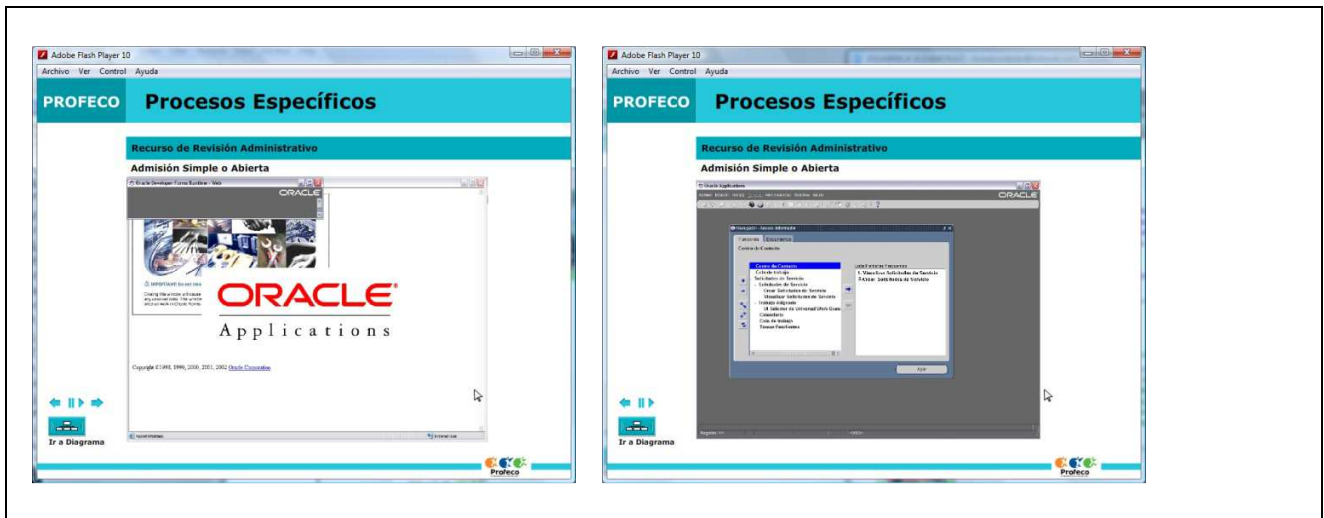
Adobe Flash Player 10
Archivo Ver Control Ayuda
PROFECO Procesos Específicos
Recurso de Revisión Administrativo
Admisión Simple o Abierta
Oracle Developer Forms Runtime - Web
ORACLE
IMPORTANT: Do not close
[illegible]
ORACLE
Applications
Copyright ©1998, 1999, 2000, 2001, 2002 Oracle Corporation
Ir a Diagrama
Profeco

Adobe Flash Player 10
Archivo Ver Control Ayuda
PROFECO Procesos Específicos
Recurso de Revisión Administrativo
Admisión Simple o Abierta
Oracle Applications
ORACLE
Navegador - Asesor Jurídico
Funciones Documentos
Centro de Contacto
Centro de Contacto
Cola de trabajo
Solicitudes de Servicio
Solicitudes de Servicio
Crear Solicitudes de Servicio
Visualizar Solicitudes de Servicio
Trabajo Asignado
Calendario
Cola de trabajo
Tareas Pendientes
Lista Funciones Frecuentes
1. Visualizar Solicitudes de Servicio
Abrir
Ir a Diagrama
Profeco